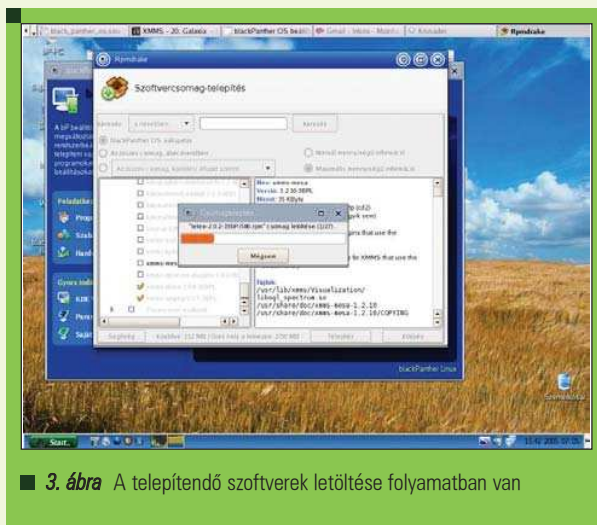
black_panther_os.sdw | XMMS - 20. Galaxia - | blackPanther OS beállí | Gmail - Inbox - Mozill | Kiosztó | Rpmdrake

Rpmdrake

Szoftvercsomag-telepítés

Keresés | a nevekben | Keresés

blackPanther OS csomagok

Az összes csomag, ábécé rendben

Normál mennyiségű információ

Maximális mennyiségű információ

Név: xmms-mesa
Verzió: 1.2.10-3BPL
Méret: 35 KByte

Csomagletöltés

"leave-2.0.2-1BSP.i586.rpm" csomag letöltése (1/37)

Mégsem

Fájlok:
/usr/lib/xmms/Visualization/
libogl_spectrum.so
/usr/share/doc/xmms-mesa-1.2.10
/usr/share/doc/xmms-mesa-1.2.10/COPYING

Segítség | Kijelölve: 112 MB | Szabad hely a lemezen: 230 MB | Telepítés | Kilépés

blackPanther Linux

Start

11:42 2005.07.25

■ 3. ábra A telepítendő szoftverek letöltése folyamatban van